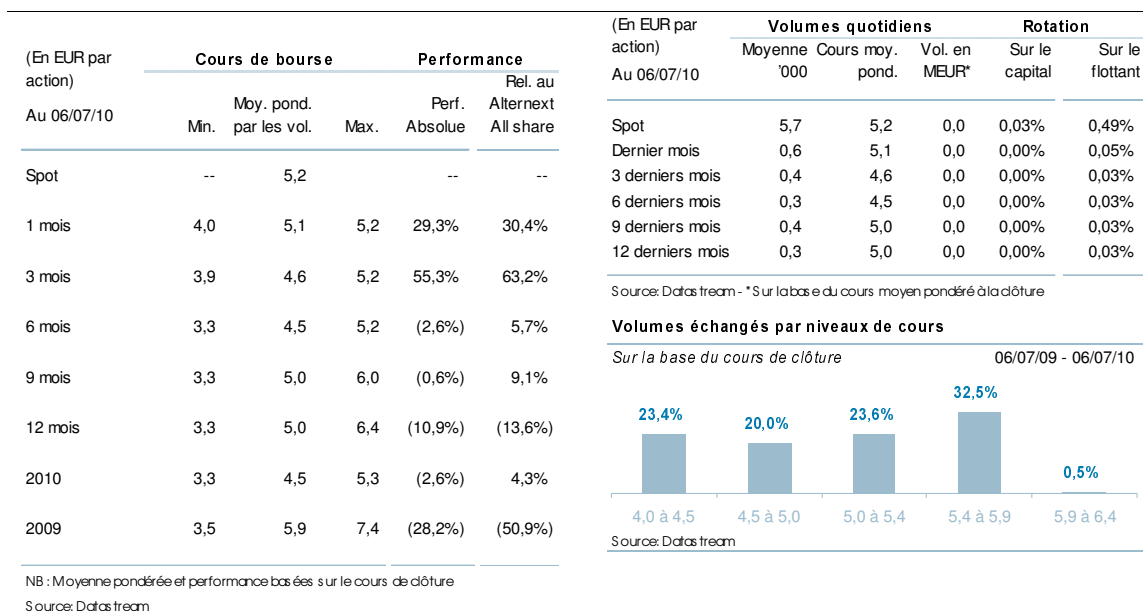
| (En EUR par action) Au 06/07/10 | Min. | Moy. pond. par les vol. | Max. | Perf. Absolue | Rel. au Alternext All share |
|---|---|---|---|---|---|
| | Cours de bourse | | | Performance | |
| Spot | -- | 5,2 | | -- | -- |
| 1 mois | 4,0 | 5,1 | 5,2 | 29,3% | 30,4% |
| 3 mois | 3,9 | 4,6 | 5,2 | 55,3% | 63,2% |
| 6 mois | 3,3 | 4,5 | 5,2 | (2,6%) | 5,7% |
| 9 mois | 3,3 | 5,0 | 6,0 | (0,6%) | 9,1% |
| 12 mois | 3,3 | 5,0 | 6,4 | (10,9%) | (13,6%) |
| 2010 | 3,3 | 4,5 | 5,3 | (2,6%) | 4,3% |
| 2009 | 3,5 | 5,9 | 7,4 | (28,2%) | (50,9%) |

NB : Moyenne pondérée et performance basées sur le cours de clôture

Source: Datastream

| (En EUR par action) Au 06/07/10 | Moyenne '000 | Cours moy. pond. | Vol. en MEUR* | Sur le capital | Sur le flottant |
|---|---|---|---|---|---|
| | Volumes quotidiens | | | Rotation | |
| Spot | 5,7 | 5,2 | 0,0 | 0,03% | 0,49% |
| Dernier mois | 0,6 | 5,1 | 0,0 | 0,00% | 0,05% |
| 3 derniers mois | 0,4 | 4,6 | 0,0 | 0,00% | 0,03% |
| 6 derniers mois | 0,3 | 4,5 | 0,0 | 0,00% | 0,03% |
| 9 derniers mois | 0,4 | 5,0 | 0,0 | 0,00% | 0,03% |
| 12 derniers mois | 0,3 | 5,0 | 0,0 | 0,00% | 0,03% |

Source: Datastream - * Sur la base du cours moyen pondéré à la clôture

Volumes échangés par niveaux de cours

Sur la base du cours de clôture 06/07/09 - 06/07/10

23,4% 20,0% 23,6% 32,5% 0,5%

4,0 à 4,5 4,5 à 5,0 5,0 à 5,4 5,4 à 5,9 5,9 à 6,4

Source: Datastream